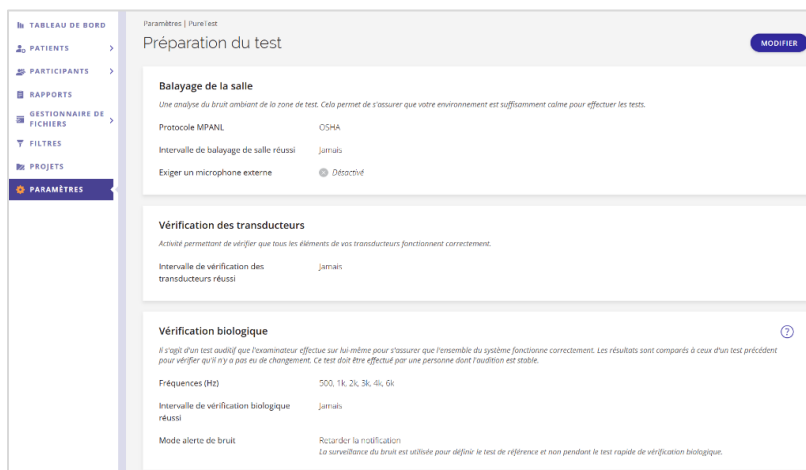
TABLEAU DE BORD
PATIENTS
PARTICIPANTS
RAPPORTS
GESTIONNAIRE DE FICHIERS
FILTRES
PROJETS
PARAMÈTRES

Paramètres | PureTest

Préparation du test

MODIFIER

Balayage de la salle

Une analyse du bruit ambiant de la zone de test. Cela permet de s'assurer que votre environnement est suffisamment calme pour effectuer les tests.

Protocole MPANL	OSHA

Intervalle de balayage de salle réussi	Jamais

Exiger un microphone externe	Désactivé

Vérification des transducteurs

Activité permettant de vérifier que tous les éléments de vos transducteurs fonctionnent correctement.

Intervalle de vérification des transducteurs réussi	Jamais

Vérification biologique

Il s'agit d'un test auditif que l'examinateur effectue sur lui-même pour s'assurer que l'ensemble du système fonctionne correctement. Les résultats sont comparés à ceux d'un test précédent pour vérifier qu'il n'y a pas eu de changement. Ce test doit être effectué par une personne dont l'audition est stable.

Fréquences (Hz)	500, 1k, 2k, 3k, 4k, 6k

Intervalle de vérification biologique réussi	Jamais

Mode alerte de bruit	Retarder la notification
La surveillance du bruit est utilisée pour définir le test de référence et non pendant le test rapide de vérification biologique.